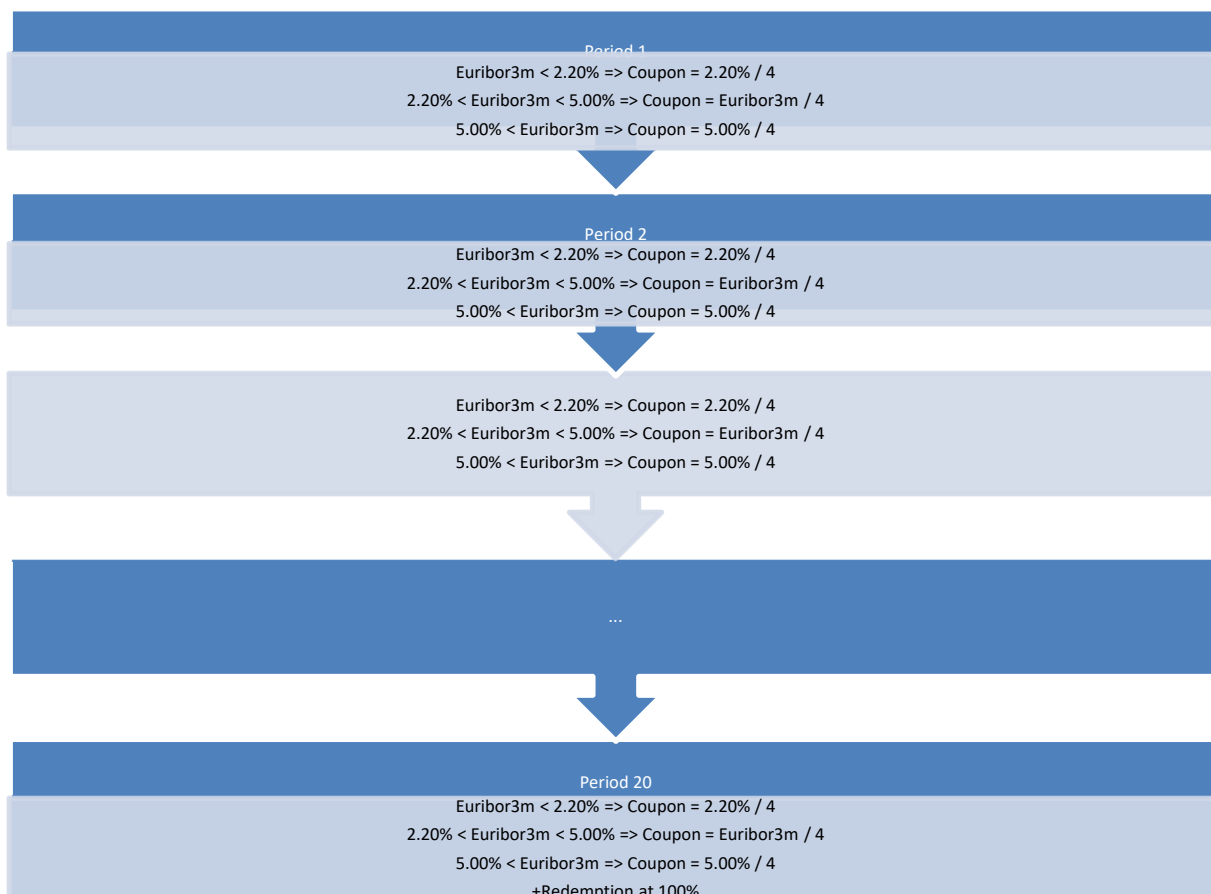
Period 1

Euribor3m < 2.20% => Coupon = 2.20% / 4

2.20% < Euribor3m < 5.00% => Coupon = Euribor3m / 4

5.00% < Euribor3m => Coupon = 5.00% / 4

Period 2

Euribor3m < 2.20% => Coupon = 2.20% / 4

2.20% < Euribor3m < 5.00% => Coupon = Euribor3m / 4

5.00% < Euribor3m => Coupon = 5.00% / 4

Euribor3m < 2.20% => Coupon = 2.20% / 4

2.20% < Euribor3m < 5.00% => Coupon = Euribor3m / 4

5.00% < Euribor3m => Coupon = 5.00% / 4

...

Period 20

Euribor3m < 2.20% => Coupon = 2.20% / 4

2.20% < Euribor3m < 5.00% => Coupon = Euribor3m / 4

5.00% < Euribor3m => Coupon = 5.00% / 4

+Redemption at 100%